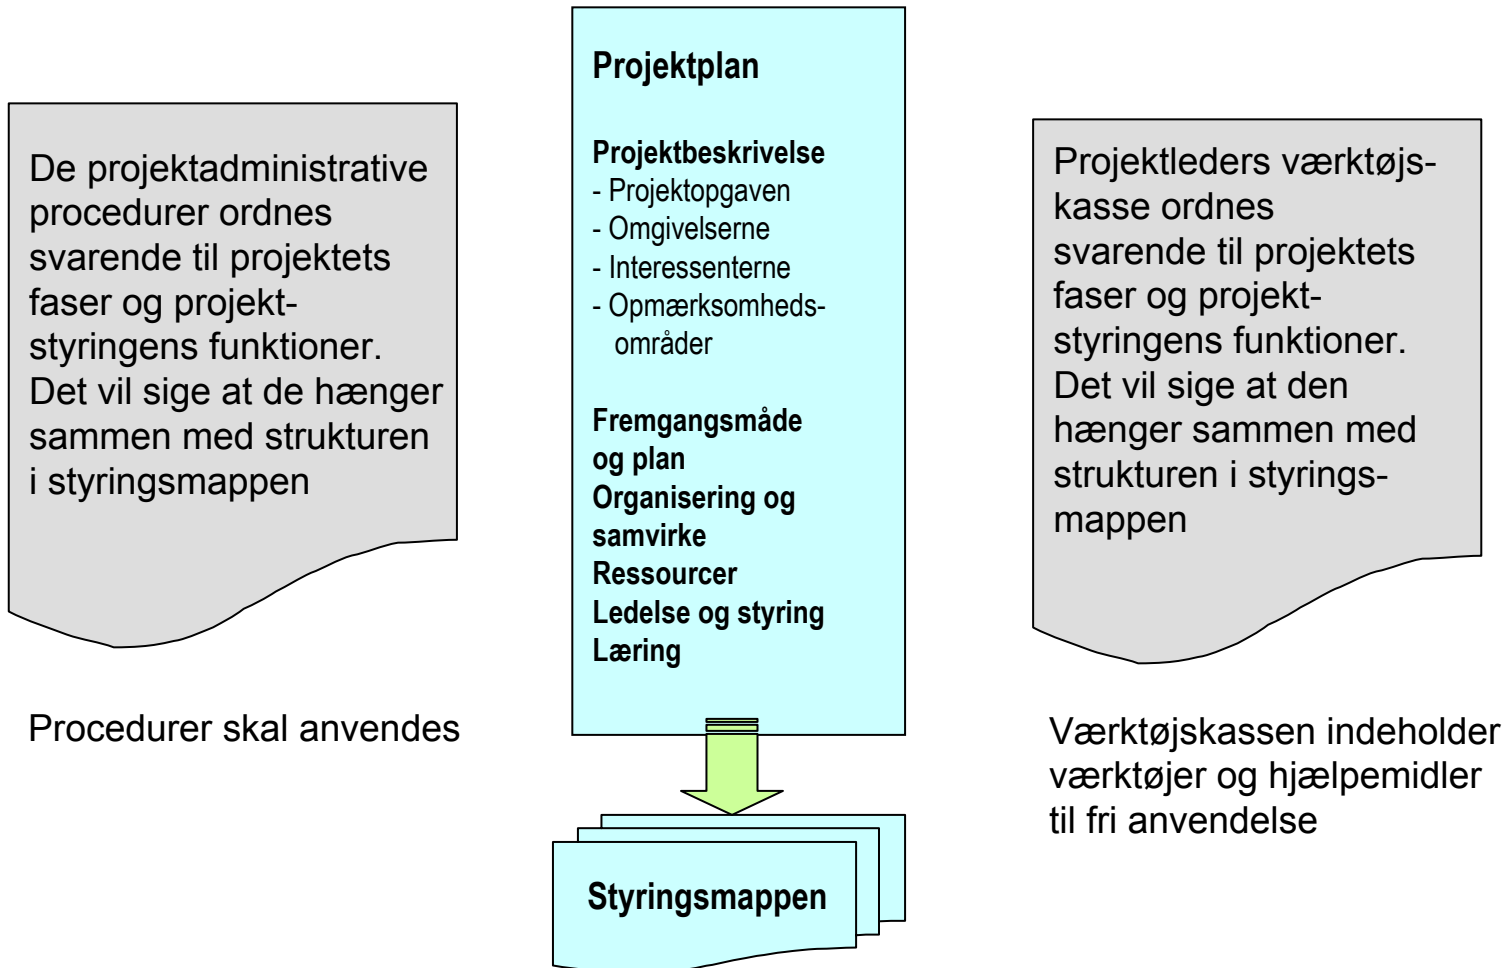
De projektadministrative procedurer ordnes svarende til projektets faser og projektstyringens funktioner. Det vil sige at de hænger sammen med strukturen i styringsmappen

Procedurer skal anvendes

Projektplan

Projektbeskrivelse
- Projektopgaven
- Omgivelserne
- Interessenterne
- Opmærksomhedsområder

Fremgangsmåde og plan
Organisering og samvirke
Ressourcer
Ledelse og styring
Læring

Styringsmappen

Projektleders værktøjskasse ordnes svarende til projektets faser og projektstyringens funktioner. Det vil sige at den hænger sammen med strukturen i styringsmappen

Værktøjskassen indeholder værktøjer og hjælpemidler til fri anvendelse